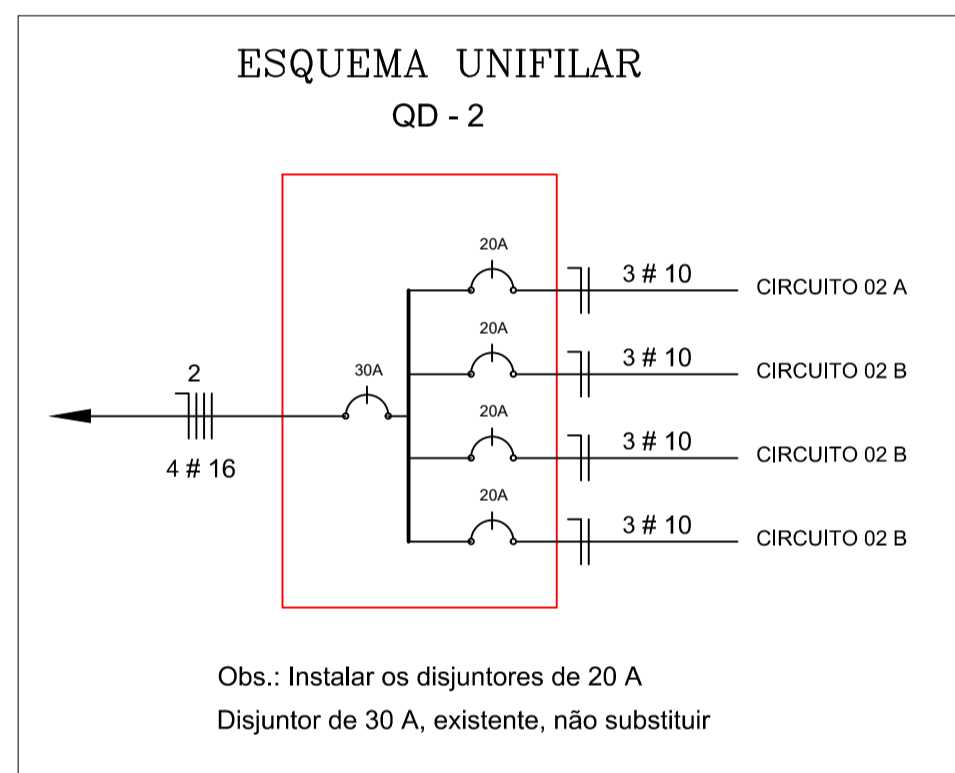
ESQUEMA UNIFILAR
QD - 2

2
4 # 16

30A

20A
3 # 10
CIRCUITO 02 A

20A
3 # 10
CIRCUITO 02 B

20A
3 # 10
CIRCUITO 02 B

20A
3 # 10
CIRCUITO 02 B

Obs.: Instalar os disjuntores de 20 A
Disjuntor de 30 A, existente, não substituir